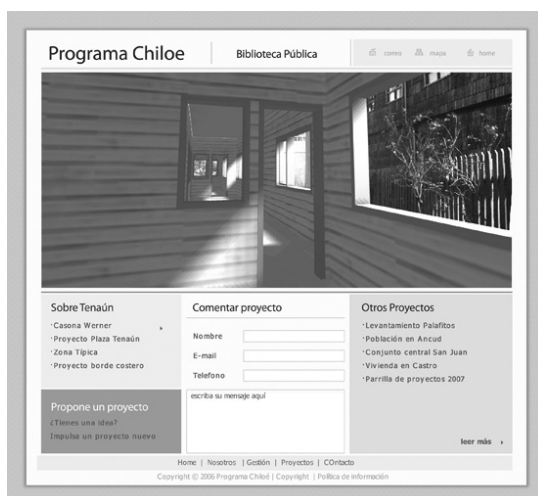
Programa Chiloe

Biblioteca Pública

correo mapa home

Sobre Tenaún

·Casona Werner

·Proyecto Plaza Tenaún

·Zona Típica

·Proyecto borde costero

Propone un proyecto

¿Tienes una idea?

Impulsa un proyecto nuevo

Comentar proyecto

Nombre

E-mail

Telefono

escriba su mensaje aquí

Otros Proyectos

·Levantamiento Palafitos

·Población en Ancud

·Conjunto central San Juan

·Vivienda en Castro

·Parrilla de proyectos 2007

leer más ›

Home | Nosotros | Gestión | Proyectos | COntacto

Copyright © 2006 Programa Chiloé | Copyright | Política de información